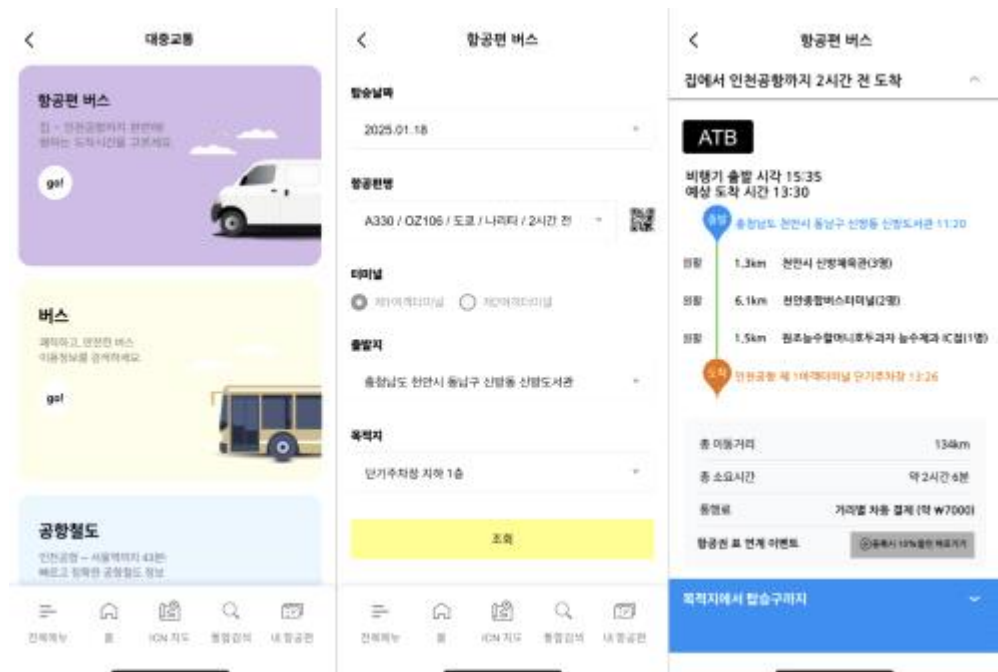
<

대중교통

항공편 버스

집 - 인천공항까지 원하는 도착시간을 고르세요

go!

버스

쾌적하고 안전한 버스 이용정보를 검색하세요

go!

공항철도

인천공항 – 서울역까지 43분 빠르고 정확한 공항철도 정보

전체메뉴 홈 ICN 지도 통합검색 내 항공편

<

항공편 버스

탑승날짜

2025.01.18

항공편명

A330 / OZ106 / 도쿄 / 나리타 / 2시간 전

터미널

제1여객터미널 제2여객터미널

출발지

충청남도 천안시 동남구 신방동 신방도서관

목적지

단기주차장 지하 1층

조회

전체메뉴 홈 ICN 지도 통합검색 내 항공편

<

항공편 버스

집에서 인천공항까지 2시간 전 도착

ATB

비행기 출발 시각 15:35
예상 도착 시간 13:30

출발 충청남도 천안시 동남구 신방동 신방도서관 11:20

경유 1.3km 천안시 신방체육관(3명)

경유 6.1km 천안종합버스터미널(2명)

경유 1.5km 원조능수할머니호두과자 능수제과 IC점(1명)

도착 인천공항 제 1여객터미널 단기주차장 13:26

총 이동거리 134km

총 소요시간 약 2시간 6분

통행료 거리별 차등 결제 (약 ₩7000)

항공권 표 연계 이벤트 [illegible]

목적지에서 탑승구까지